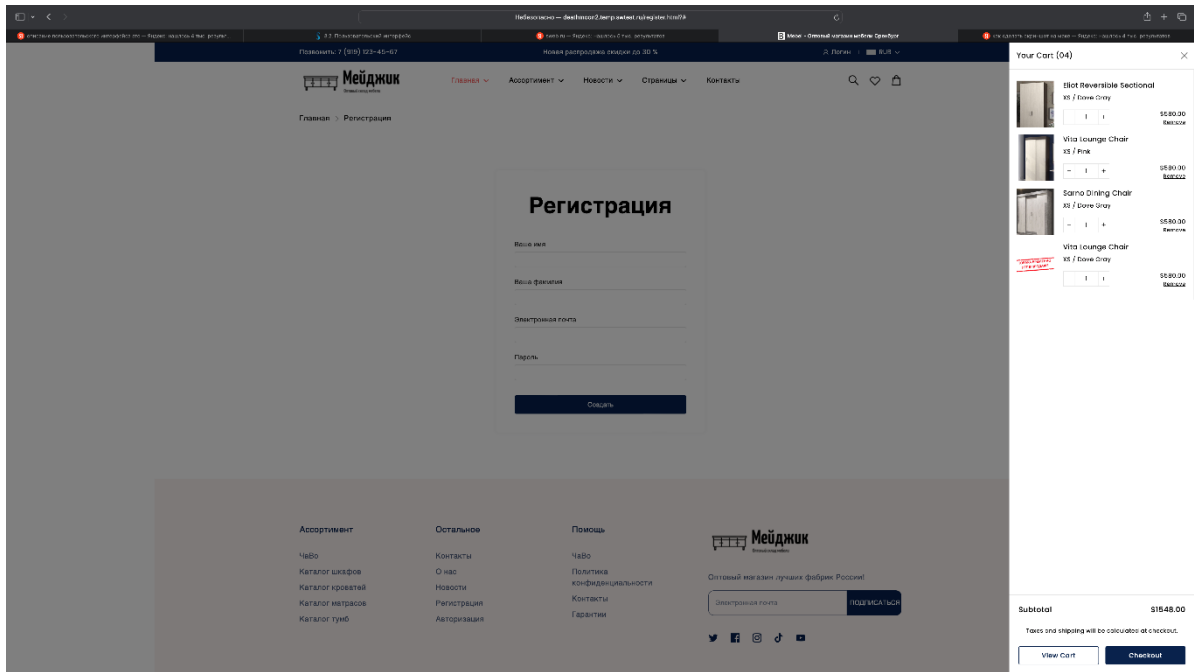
Небезопасно — deathmoor2.temp.swtest.ru/register.html?#

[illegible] — Яндекс: нашлось 4 тыс. результ...
3.2. Пользовательский интерфейс
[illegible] — Яндекс: нашлось 6 тыс. результатов
Меня – Оптовый магазин мебели Оренбург
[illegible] — Яндекс: нашлось 4 тыс. результатов

Позвонить: 7 (919) 123-45-67
Новая распродажа скидки до 30 %
Логин | EUR

Мейджик

Главная
Ассортимент
Новости
Страницы
Контакты

Главная > Регистрация

Регистрация

Ваше имя

Ваша фамилия

Электронная почта

Пароль

Создать

Ассортимент
ЧаВо
Каталог шкафов
Каталог кроватей
Каталог матрасов
Каталог тумб

Остальное
Контакты
О нас
Новости
Регистрация
Авторизация

Помощь
ЧаВо
Политика конфиденциальности
Контакты
Гарантии

Мейджик
Оптовый магазин лучших фабрик России!
Электронная почта
ПОДПИСАТЬСЯ

Your Cart (04)

Eliot Reversible Sectional
XS / Dove Gray
- 1 +
$580.00
Remove

Vita Lounge Chair
XS / Pink
- 1 +
$580.00
Remove

Sarno Dining Chair
XS / Dove Gray
- 1 +
$580.00
Remove

Vita Lounge Chair
XS / Dove Gray
- 1 +
$580.00
Remove

Subtotal
$1548.00
Taxes and shipping will be calculated at checkout.
View Cart
Checkout